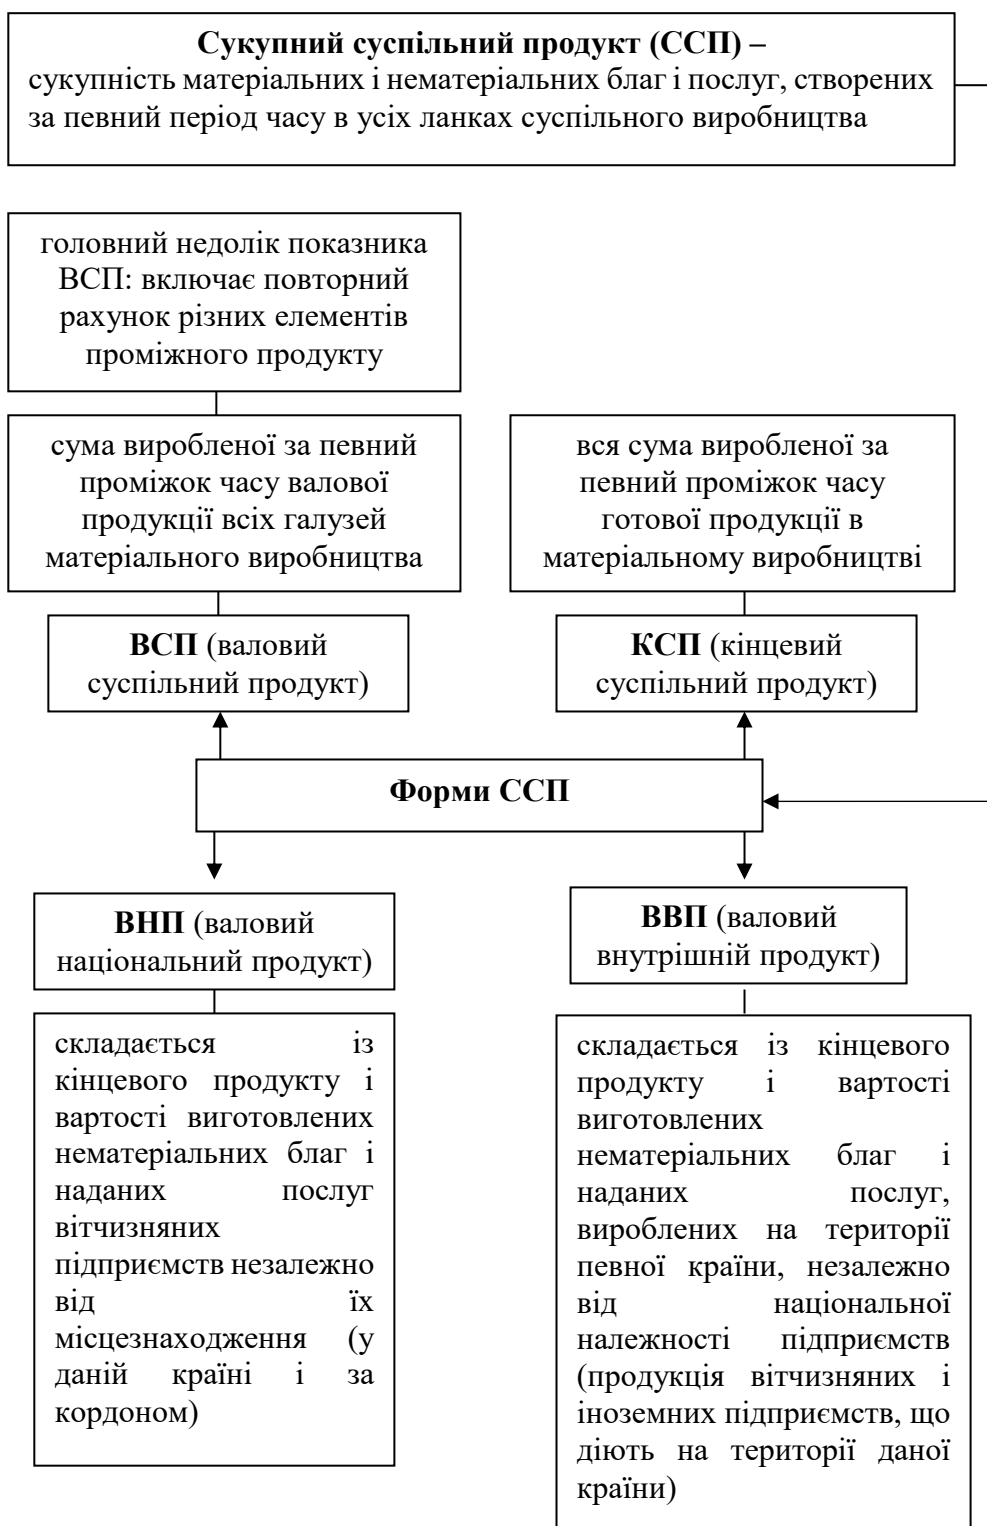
**Сукупний суспільний продукт (ССП) –**
сукупність матеріальних і нематеріальних благ і послуг, створених за певний період часу в усіх ланках суспільного виробництва

головний недолік показника ВСП: включає повторний рахунок різних елементів проміжного продукту

сума виробленої за певний проміжок часу валової продукції всіх галузей матеріального виробництва

вся сума виробленої за певний проміжок часу готової продукції в матеріальному виробництві

**ВСП** (валовий суспільний продукт)

**КСП** (кінцевий суспільний продукт)

**Форми ССП**

**ВНП** (валовий національний продукт)

**ВВП** (валовий внутрішній продукт)

складається із кінцевого продукту і вартості виготовлених нематеріальних благ і наданих послуг вітчизняних підприємств незалежно від їх місцезнаходження (у даній країні і за кордоном)

складається із кінцевого продукту і вартості виготовлених нематеріальних благ і наданих послуг, вироблених на території певної країни, незалежно від національної належності підприємств (продукція вітчизняних і іноземних підприємств, що діють на території даної країни)